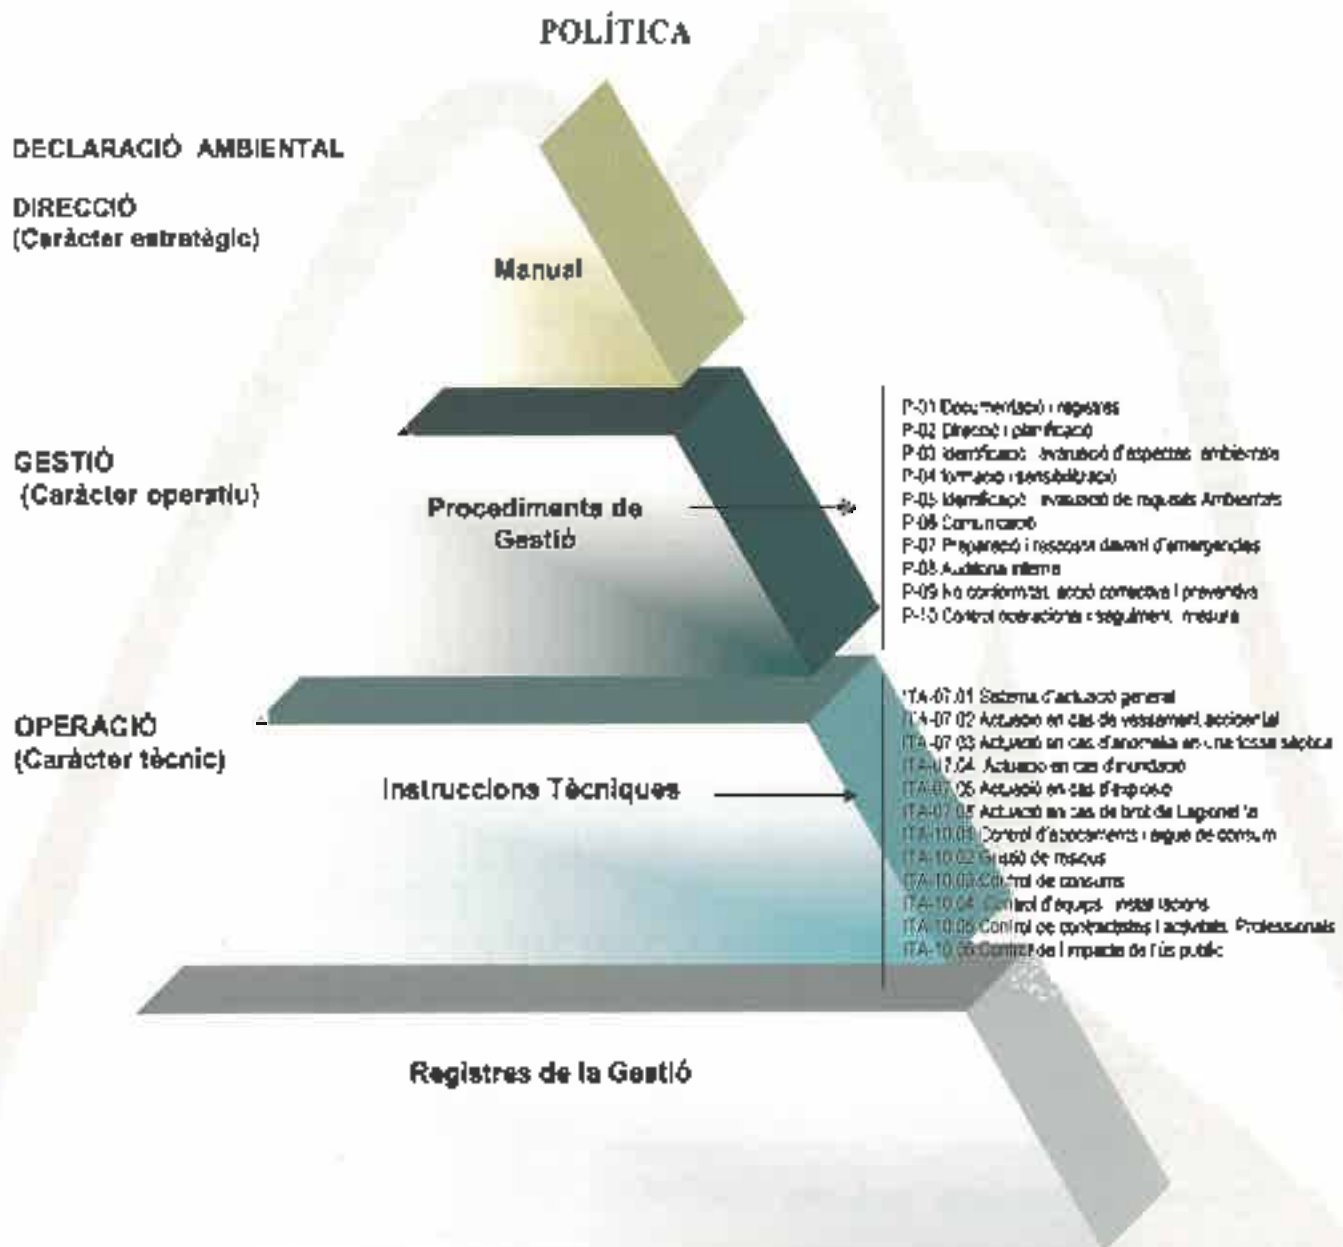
POLÍTICA

DECLARACIÓ AMBIENTAL

DIRECCIÓ
(Caràcter estratègic)

Manual

GESTIÓ
(Caràcter operatiu)

Procediments de Gestió

P-01 Documentació i registres
P-02 Direcció i planificació
P-03 Identificació i avaluació d'aspectes ambientals
P-04 formació i sensibilització
P-05 Identificació i avaluació de riscos Ambientals
P-06 Comunicació
P-07 Preparació i resposta davant d'emergències
P-08 Auditoria interna
P-09 No conformitat, acció correctiva i preventiva
P-10 Control operacional i seguiment i mesura

OPERACIÓ
(Caràcter tècnic)

Instruccions Tècniques

ITA-07.01 Sistema d'actuació general
ITA-07.02 Actuació en cas de vessament accidental
ITA-07.03 Actuació en cas d'anomalia en una fossa sèptica
ITA-07.04 Actuació en cas d'inundació
ITA-07.05 Actuació en cas d'incendi
ITA-07.06 Actuació en cas de brot de Legionel·la
ITA-10.01 Control d'abocaments i aigua de consum
ITA-10.02 Gestió de residus
ITA-10.03 Control de consums
ITA-10.04 Control d'equips i instal·lacions
ITA-10.05 Control de contractistes i activitats Professionals
ITA-10.06 Control de l'impacte de l'ús públic

Registres de la Gestió